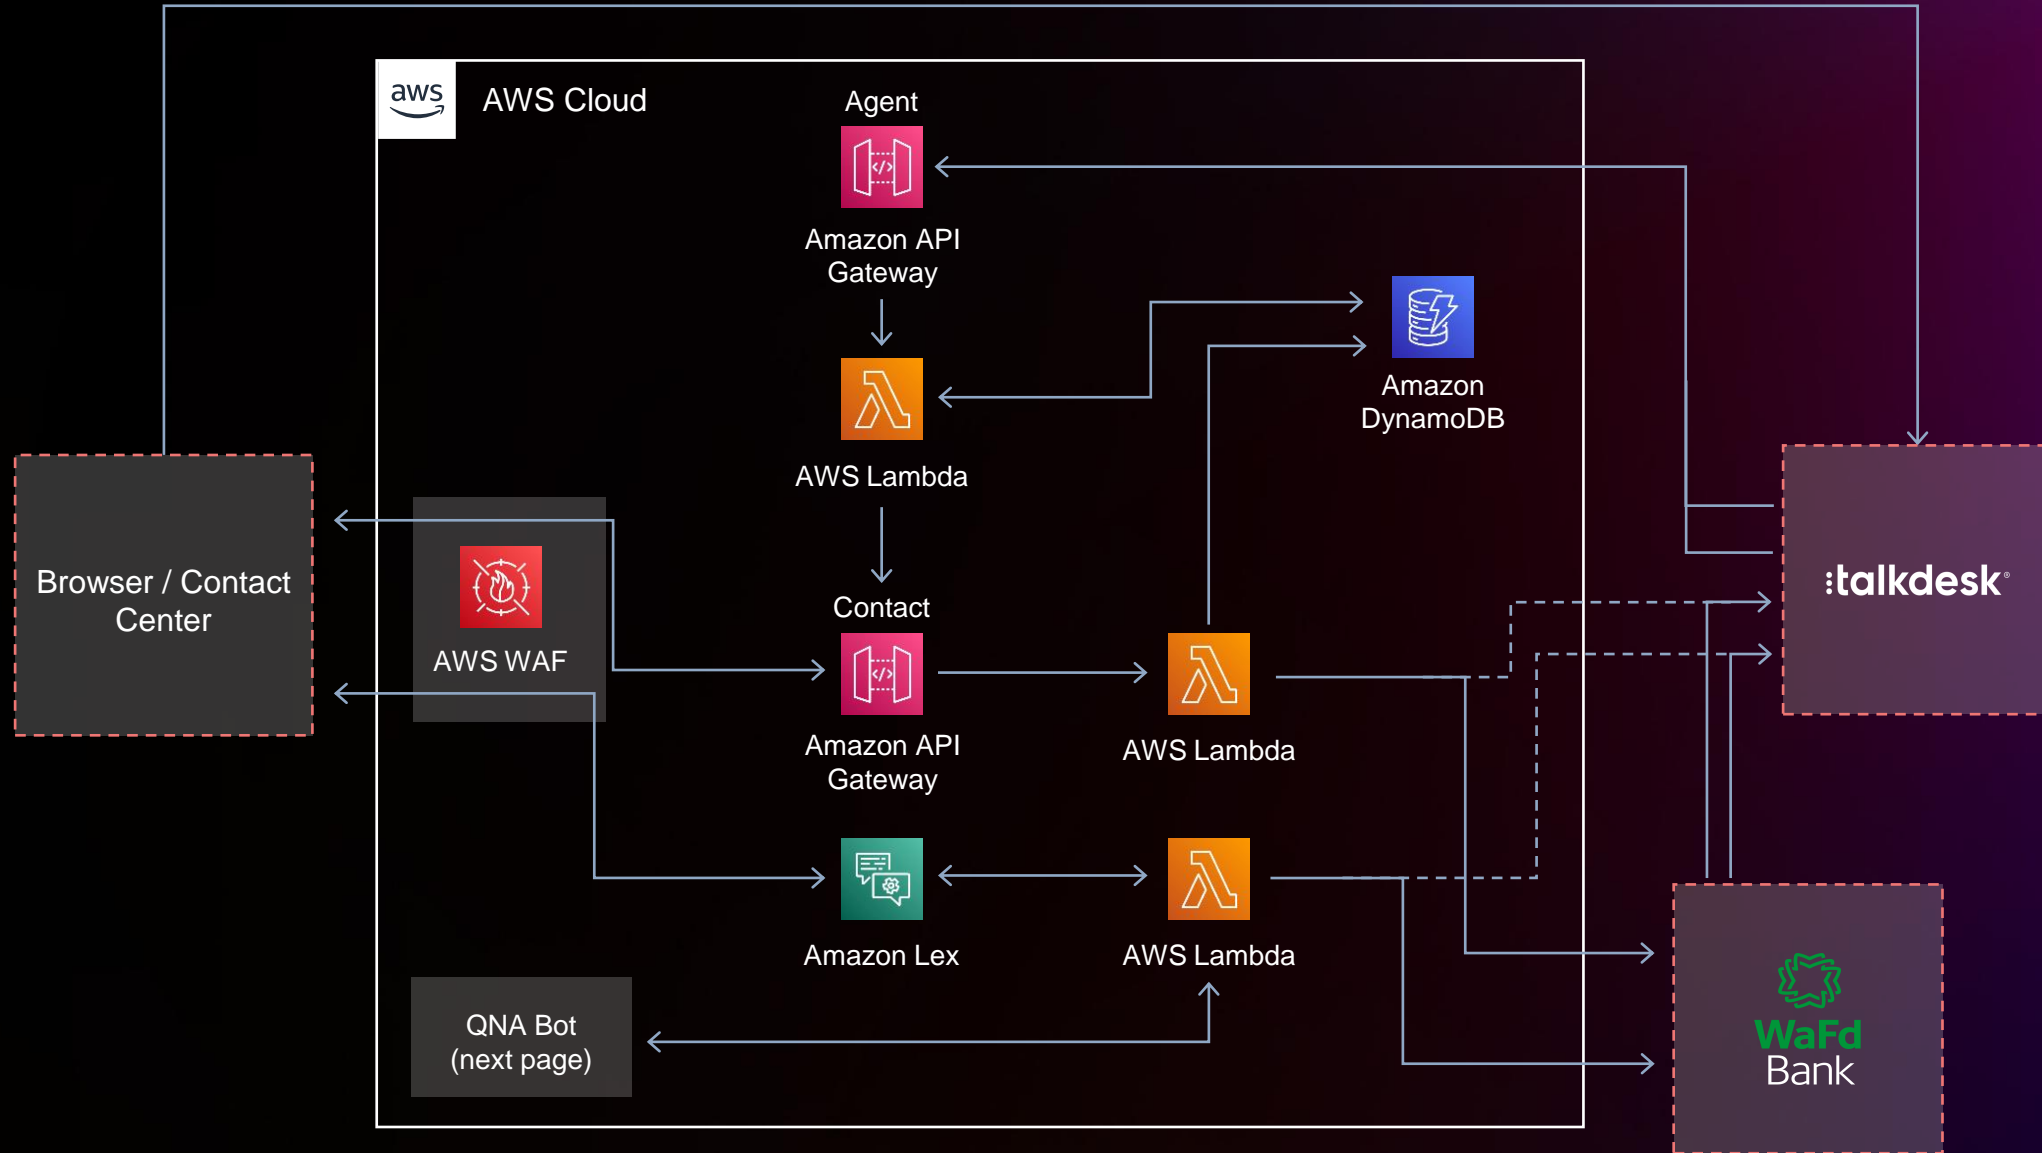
aws

AWS Cloud

Agent

Amazon API Gateway

AWS Lambda

Amazon DynamoDB

Browser / Contact Center

AWS WAF

Contact

Amazon API Gateway

AWS Lambda

talkdesk

Amazon Lex

AWS Lambda

QNA Bot
(next page)

WaFd
Bank